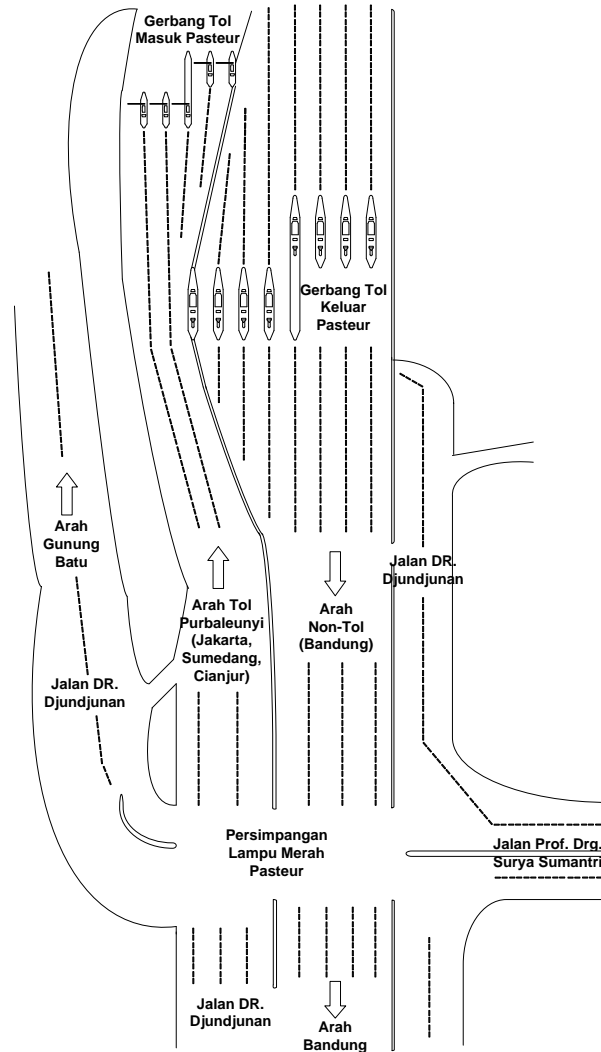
Gerbang Tol Masuk Pasteur

Gerbang Tol Keluar Pasteur

Arah Gunung Batu

Arah Tol Purbaleunyi (Jakarta, Sumedang, Cianjur)

Arah Non-Tol (Bandung)

Jalan DR. Djundjunan

Jalan DR. Djundjunan

Persimpangan Lampu Merah Pasteur

Jalan Prof. Drg. Surya Sumantri

Jalan DR. Djundjunan

Arah Bandung